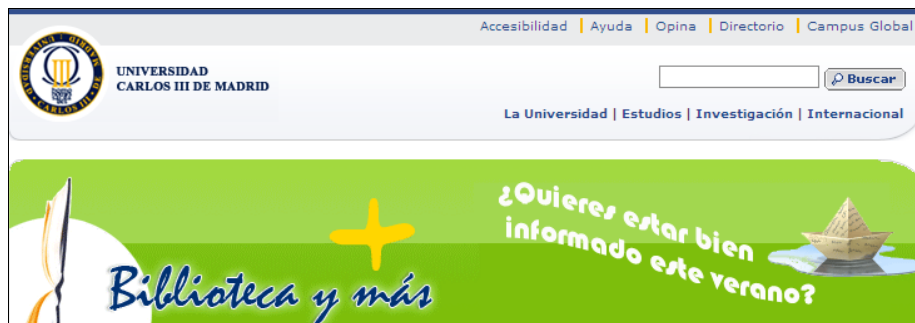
Accesibilidad | Ayuda | Opina | Directorio | Campus Global

UNIVERSIDAD CARLOS III DE MADRID

Buscar

La Universidad | Estudios | Investigación | Internacional

¿Quieres estar bien informado este verano?

Biblioteca y más